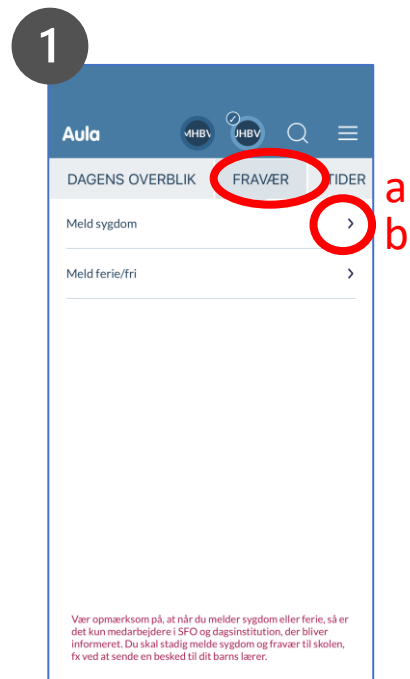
1

Aula MHBV JHBV

DAGENS OVERBLIK FRAVÆR TIDER

a

Meld sygdom ›

b

Meld ferie/fri ›

Vær opmærksom på, at når du melder sygdom eller ferie, så er det kun medarbejdere i SFO og dagsinstitution, der bliver informeret. Du skal stadig melde sygdom og fravær til skolen, fx ved at sende en besked til dit barns lærer.